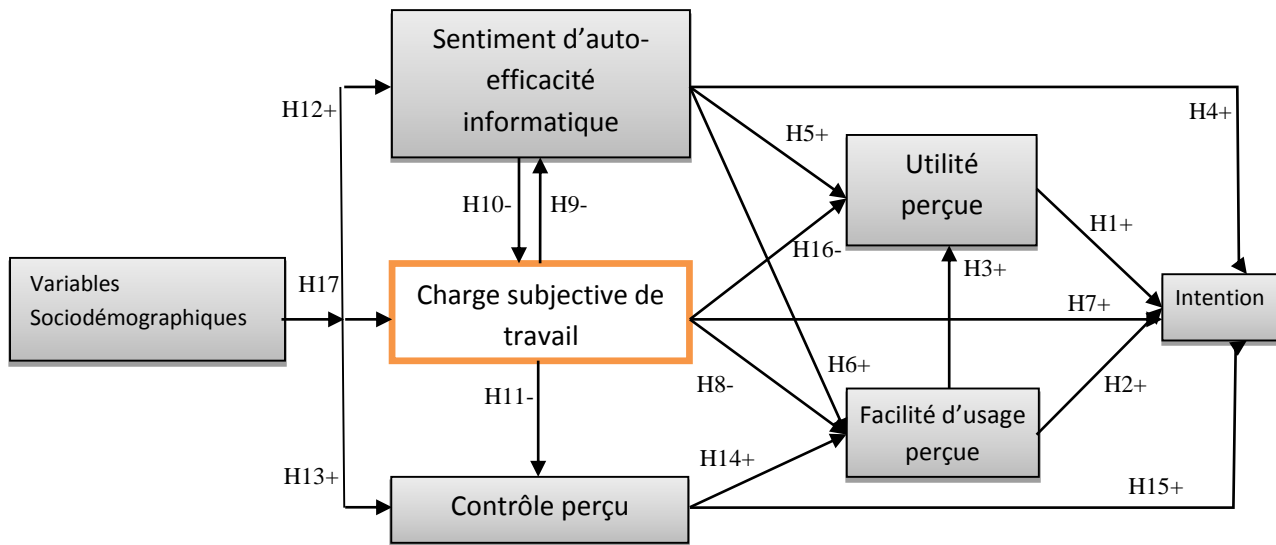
Sentiment d'auto-efficacité informatique

H12+

H4+

H5+

Utilité perçue

H10-

H9-

H1+

H16-

Variables Sociodémographiques

H17

Charge subjective de travail

H3+

Intention

H7+

H6+

H11-

H8-

H2+

Facilité d'usage perçue

H14+

H13+

H15+

Contrôle perçu